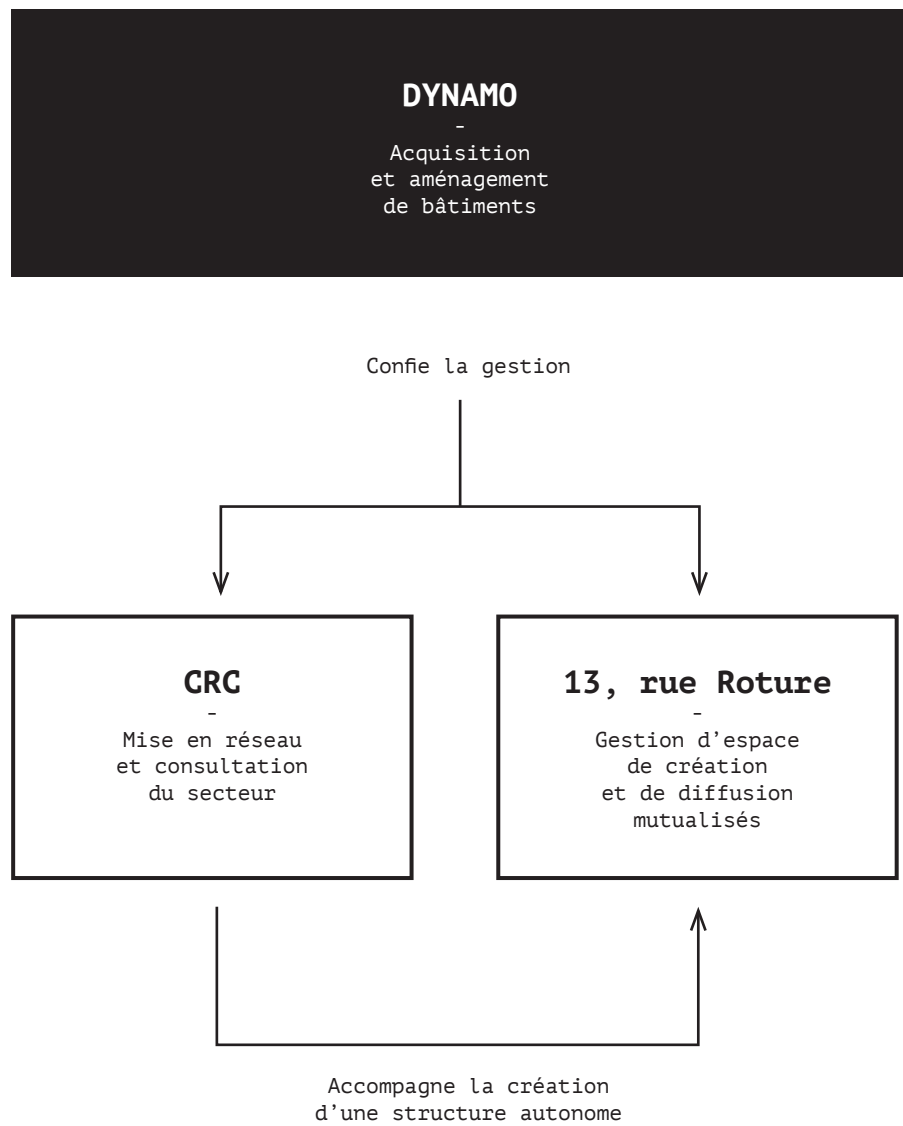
**DYNAMO**
-
Acquisition
et aménagement
de bâtiments

Confie la gestion

**CRC**
-
Mise en réseau
et consultation
du secteur

**13, rue Roture**
-
Gestion d'espace
de création
et de diffusion
mutualisés

Accompagne la création
d'une structure autonome